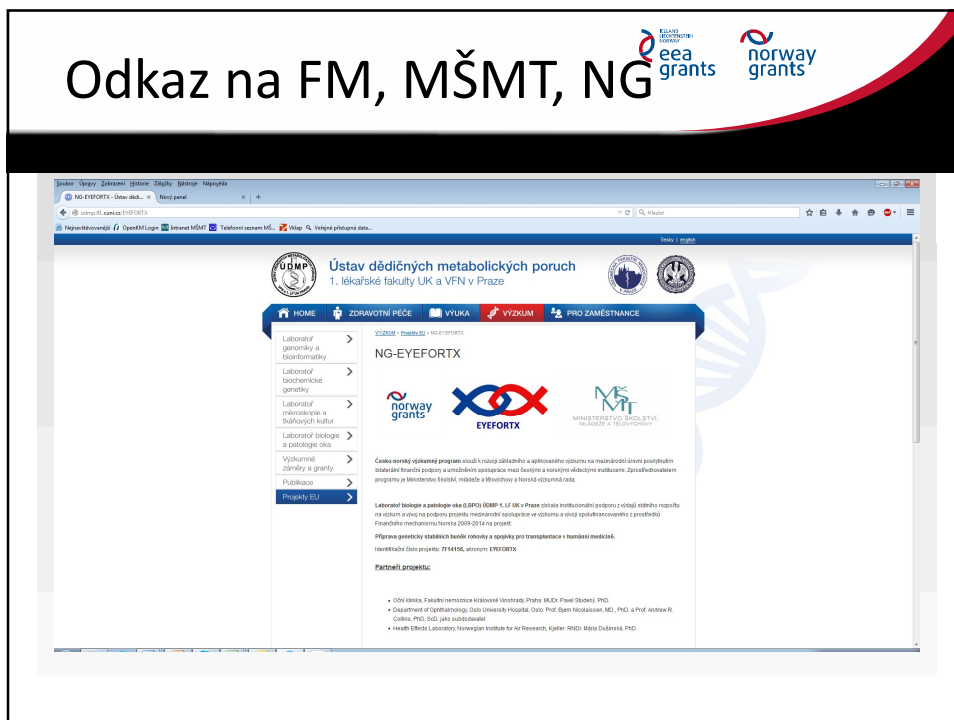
Odkaz na FM, MŠMT, NG

Iceland Liechtenstein Norway
eea grants

norway grants

Soubor Úpravy Zobrazení Historie Záložky Nástroje Nápověda

NG-EYEFORTX - Ústav dědi... ×   Nový panel ×   +

udmp.lf1.cuni.cz/EYEFORTX

Hledat

Nejnavštěvovanější   OpenKM Login   Intranet MŠMT   Telefonní seznam MŠ...   Vklap   Veřejně přístupná data...

česky | english

ÚDMP

Ústav dědičných metabolických poruch
1. lékařské fakulty UK a VFN v Praze

HOME   ZDRAVOTNÍ PÉČE   VÝUKA   VÝZKUM   PRO ZAMĚSTNANCE

Laboratoř genomiky a bioinformatiky
Laboratoř biochemické genetiky
Laboratoř mikroskopie a tkáňových kultur
Laboratoř biologie a patologie oka
Výzkumné záměry a granty
Publikace
Projekty EU

VÝZKUM » Projekty EU » NG-EYEFORTX

NG-EYEFORTX

norway grants

EYEFORTX

MŠMT
MINISTERSTVO ŠKOLSTVÍ, MLÁDEŽE A TĚLOVÝCHOVY

Česko-norský výzkumný program slouží k rozvoji základního a aplikovaného výzkumu na mezinárodní úrovni poskytnutím bilaterální finanční podpory a umožněním spolupráce mezi českými a norskými vědeckými institucemi. Zprostředkovatelem programu je Ministerstvo školství, mládeže a tělovýchovy a Norská výzkumná rada.

Laboratoř biologie a patologie oka (LBPO) ÚDMP 1. LF UK v Praze získala institucionální podporu z výdajů státního rozpočtu na výzkum a vývoj na podporu projektu mezinárodní spolupráce ve výzkumu a vývoji spolufinancovaného z prostředků Finančního mechanismu Norska 2009-2014 na projekt:

Příprava geneticky stabilních buněk rohovky a spojivky pro transplantace v humánní medicíně.

Identifikační číslo projektu: 7F14156, akronym: EYEFORTX

Partneři projektu:

• Oční klinika, Fakultní nemocnice Královské Vinohrady, Praha: MUDr. Pavel Studený, PhD.
• Department of Ophthalmology, Oslo University Hospital, Oslo: Prof. Bjørn Nicolaissen, MD., PhD. a Prof. Andrew R. Collins, PhD, ScD. jako subdodavatel.
• Health Effects Laboratory, Norwegian Institute for Air Research, Kjeller: RNDr. Mária Dušinská, PhD.